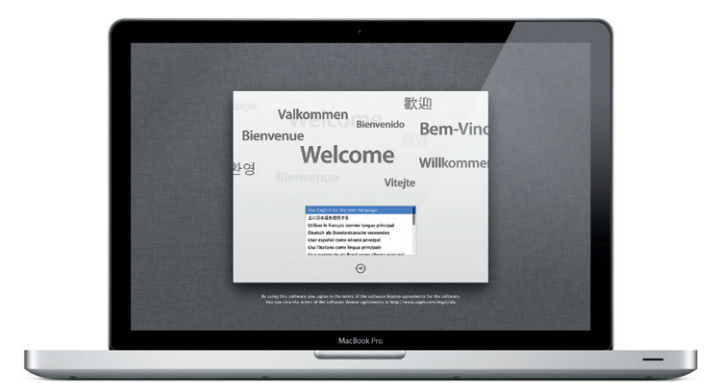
Valkommen
歡迎
Bienvenido
Bem-Vind
Bienvenue
Welcome
환영
Willkommen
Bienvenue
Vitejte

Use English for the main language
主に日本語を使用する
Utiliser le français comme langue principale
Deutsch als Standardsprache verwenden
Usar español como idioma principal
Usa l'italiano come lingua principale
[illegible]

By using this software, you agree to the terms of the software license agreements for the software. You can view the terms of the software license agreements at http://www.apple.com/legal/sla.

MacBook Pro